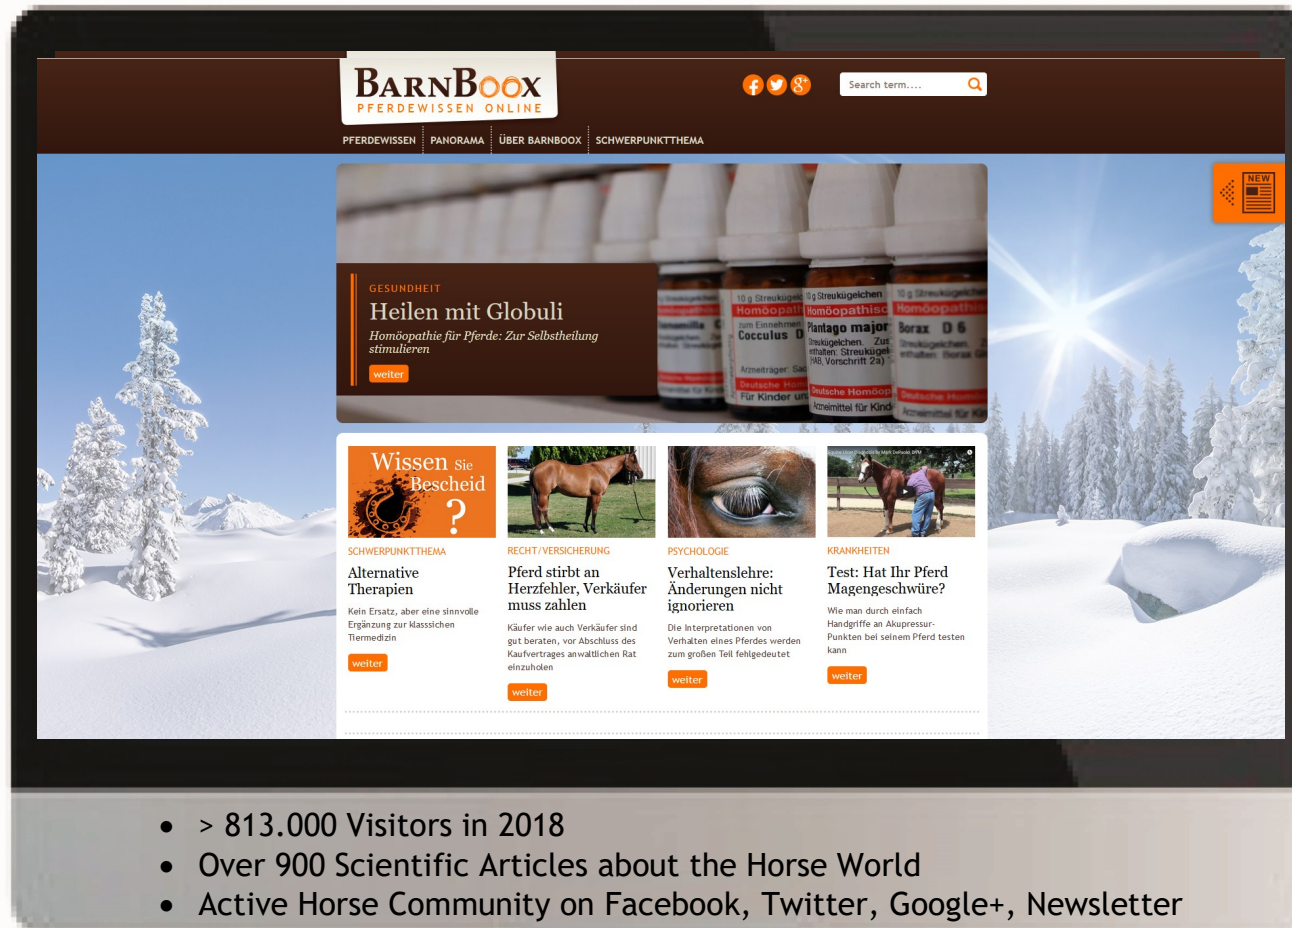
BarnBoox
PFERDEWISSEN ONLINE

Search term....

PFERDEWISSEN | PANORAMA | ÜBER BARNBOOX | SCHWERPUNKTTHEMA

NEW

GESUNDHEIT
Heilen mit Globuli
Homöopathie für Pferde: Zur Selbstheilung stimulieren
weiter

10 g Streukügelchen Homöopathisch Plantago major
Borax D 6
Cocculus D
Deutsche Homöopathie
Arzneimittel für Kinder

Wissen Sie Bescheid ?
SCHWERPUNKTTHEMA
Alternative Therapien
Kein Ersatz, aber eine sinnvolle Ergänzung zur klassischen Tiermedizin
weiter

RECHT/VERSICHERUNG
Pferd stirbt an Herzfehler, Verkäufer muss zahlen
Käufer wie auch Verkäufer sind gut beraten, vor Abschluss des Kaufvertrages anwaltlichen Rat einzuholen
weiter

PSYCHOLOGIE
Verhaltenslehre: Änderungen nicht ignorieren
Die Interpretationen von Verhalten eines Pferdes werden zum großen Teil fehlgedeutet
weiter

KRANKHEITEN
Test: Hat Ihr Pferd Magengeschwüre?
Wie man durch einfach Handgriffe an Akupressur-Punkten bei seinem Pferd testen kann
weiter

• > 813.000 Visitors in 2018
• Over 900 Scientific Articles about the Horse World
• Active Horse Community on Facebook, Twitter, Google+, Newsletter